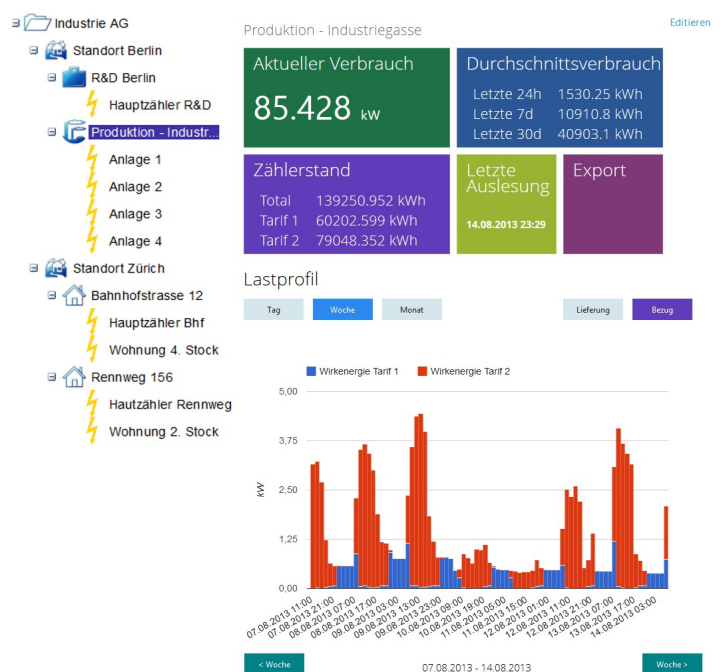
Industrie AG
Standort Berlin
R&D Berlin
Hauptzähler R&D
Produktion - Industr...
Anlage 1
Anlage 2
Anlage 3
Anlage 4
Standort Zürich
Bahnhofstrasse 12
Hauptzähler Bhf
Wohnung 4. Stock
Rennweg 156
Hautzähler Rennweg
Wohnung 2. Stock

Produktion - Industriegasse

Editieren

Aktueller Verbrauch
85.428 kW

Durchschnittsverbrauch
Letzte 24h 1530.25 kWh
Letzte 7d 10910.8 kWh
Letzte 30d 40903.1 kWh

Zählerstand
Total 139250.952 kWh
Tarif 1 60202.599 kWh
Tarif 2 79048.352 kWh

Letzte Auslesung
14.08.2013 23:29

Export

Lastprofil

Tag
Woche
Monat
Lieferung
Bezug

Wirkenergie Tarif 1
Wirkenergie Tarif 2

5,00
3,75
2,50
1,25
0,00
kW

07.08.2013 11:00
07.08.2013 21:00
08.08.2013 07:00
08.08.2013 17:00
09.08.2013 03:00
09.08.2013 13:00
09.08.2013 23:00
10.08.2013 09:00
10.08.2013 19:00
11.08.2013 05:00
11.08.2013 15:00
12.08.2013 01:00
12.08.2013 11:00
12.08.2013 21:00
13.08.2013 07:00
13.08.2013 17:00
14.08.2013 03:00

< Woche
07.08.2013 - 14.08.2013
Woche >